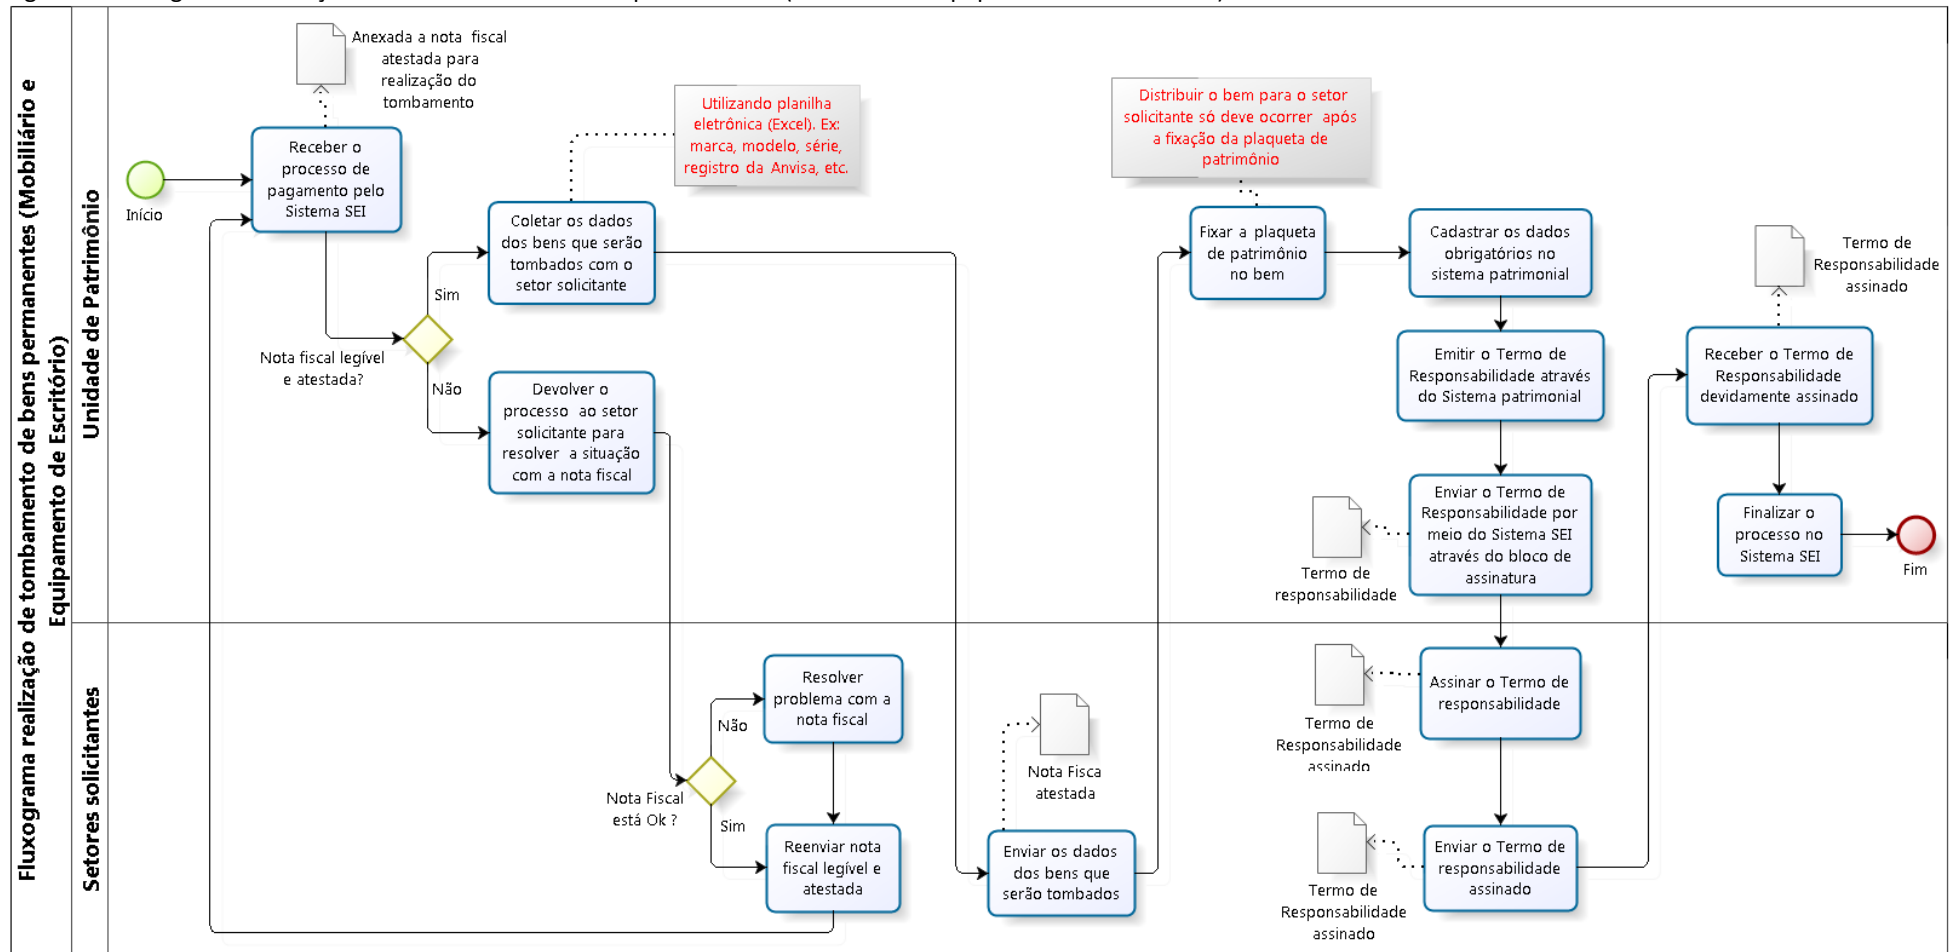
Fluxograma realização de tombamento de bens permanentes (Mobiliário e Equipamento de Escritório)

Unidade de Patrimônio

Início

Anexada a nota fiscal atestada para realização do tombamento

Receber o processo de pagamento pelo Sistema SEI

Nota fiscal legível e atestada?

Sim

Não

Coletar os dados dos bens que serão tombados com o setor solicitante

Utilizando planilha eletrônica (Excel). Ex: marca, modelo, série, registro da Anvisa, etc.

Devolver o processo ao setor solicitante para resolver a situação com a nota fiscal

Distribuir o bem para o setor solicitante só deve ocorrer após a fixação da plaqueta de patrimônio

Fixar a plaqueta de patrimônio no bem

Cadastrar os dados obrigatórios no sistema patrimonial

Emitir o Termo de Responsabilidade através do Sistema patrimonial

Enviar o Termo de Responsabilidade por meio do Sistema SEI através do bloco de assinatura

Termo de responsabilidade

Termo de Responsabilidade assinado

Receber o Termo de Responsabilidade devidamente assinado

Finalizar o processo no Sistema SEI

Fim

Setores solicitantes

Nota Fiscal está Ok ?

Não

Sim

Resolver problema com a nota fiscal

Reenviar nota fiscal legível e atestada

Nota Fisca atestada

Enviar os dados dos bens que serão tombados

Assinar o Termo de responsabilidade

Termo de Responsabilidade assinado

Enviar o Termo de responsabilidade assinado

Termo de Responsabilidade assinado